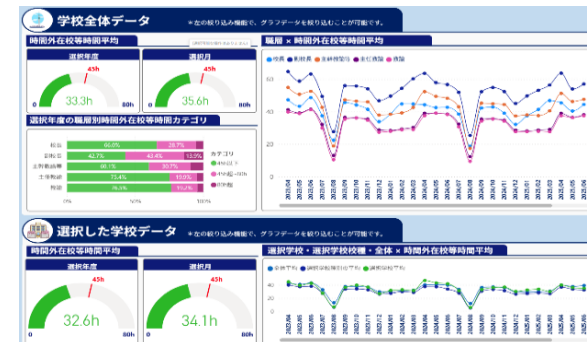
学校全体データ ※左の絞り込み機能で、グラフデータを絞り込むことが可能です。

時間外在校等時間平均

選択年度
45h
0 33.3h 80h

選択月
45h
0 35.6h 80h

選択年度の職層別時間外在校等時間カテゴリ

| | | | |
|---|---|---|---|
| 校長 | 66.6% | 28.7% | |
| 副校長 | 42.7% | 43.4% | 13.9% |
| 主幹教諭等 | 60.1% | 32.3% | |
| 主任教諭 | 75.4% | 19.0% | |
| 教諭 | 76.3% | 19.1% | |

0% 50% 100%

カテゴリ
45h以下
45h超~80h
80h超

職層 × 時間外在校等時間平均

校長 副校長 主幹教諭等 主任教諭 教諭

60
40
20
0

選択した学校データ ※左の絞り込み機能で、グラフデータを絞り込むことが可能です。

時間外在校等時間平均

選択年度
45h
0 32.6h 80h

選択月
45h
0 34.1h 80h

選択学校・選択学校校種・全体 × 時間外在校等時間平均

全体平均 選択学校校種平均 選択学校平均

60
40
20
0